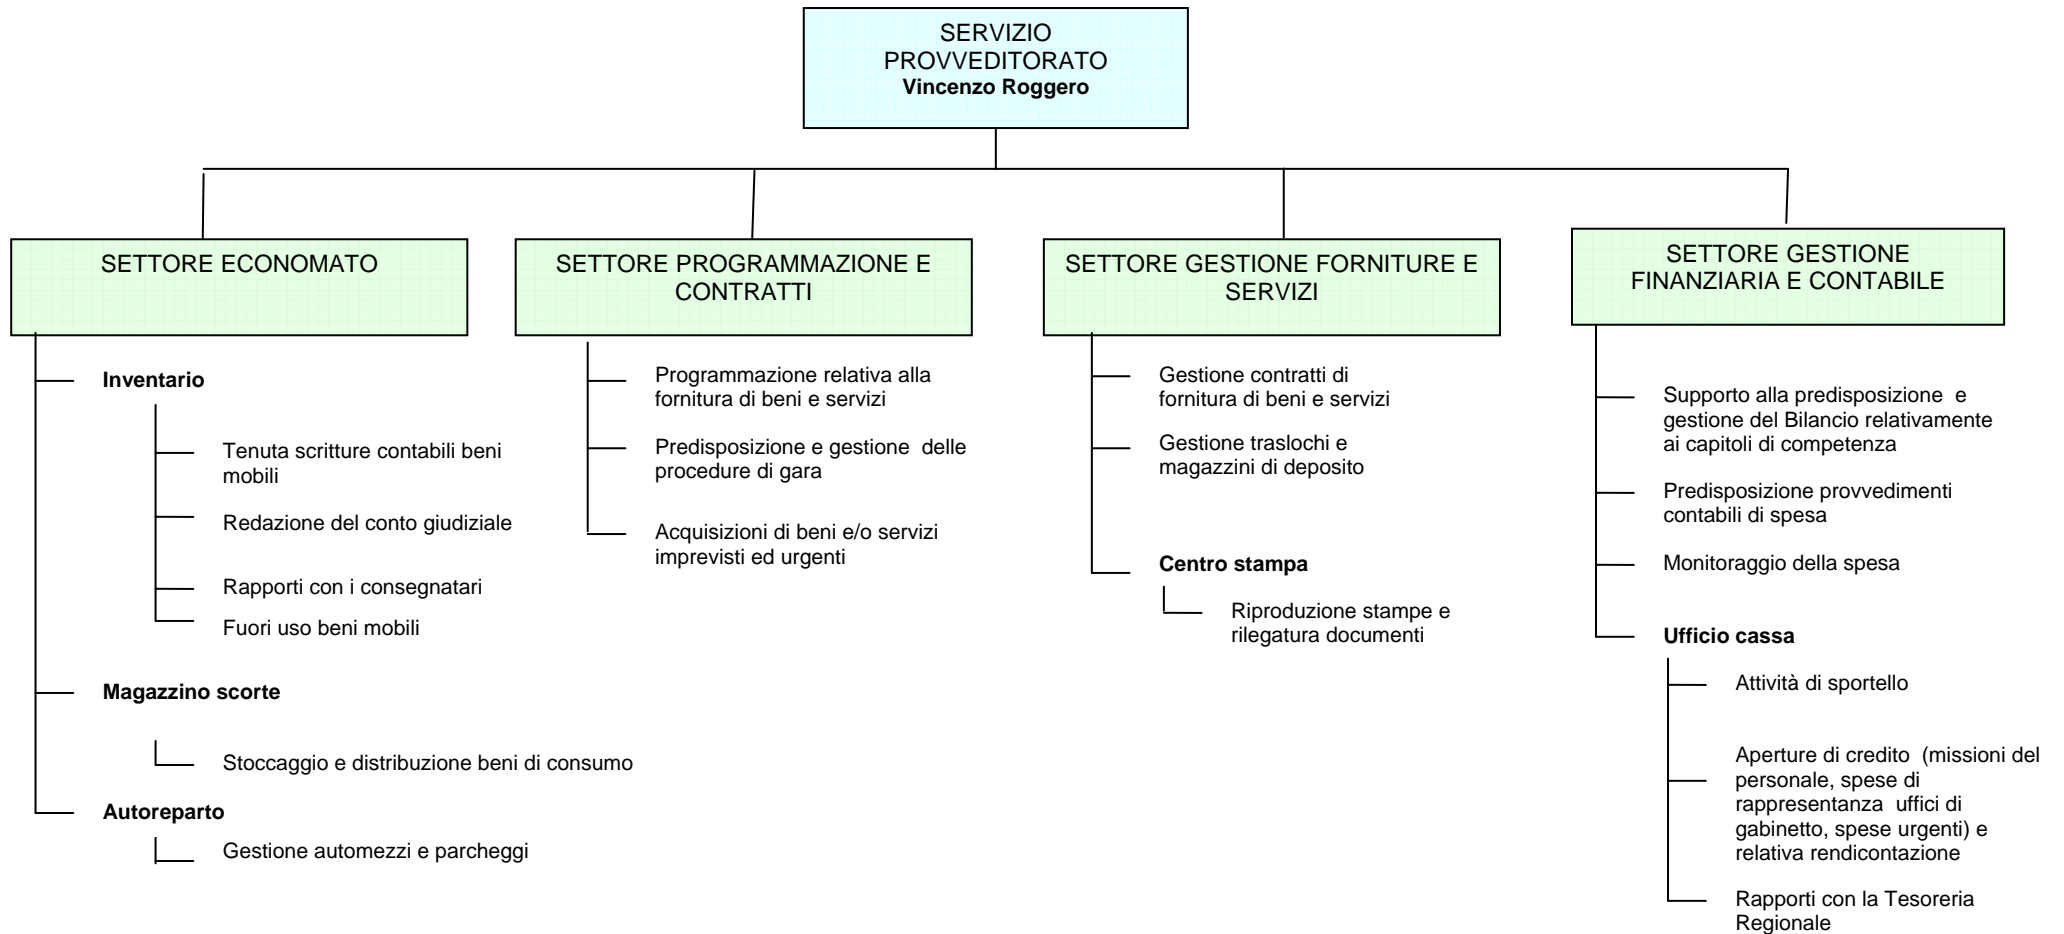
SERVIZIO PROVVEDITORATO
**Vincenzo Roggero**

SETTORE ECONOMATO

**Inventario**

Tenuta scritture contabili beni mobili

Redazione del conto giudiziale

Rapporti con i consegnatari

Fuori uso beni mobili

**Magazzino scorte**

Stoccaggio e distribuzione beni di consumo

**Autoreparto**

Gestione automezzi e parcheggi

SETTORE PROGRAMMAZIONE E CONTRATTI

Programmazione relativa alla fornitura di beni e servizi

Predisposizione e gestione delle procedure di gara

Acquisizioni di beni e/o servizi imprevisti ed urgenti

SETTORE GESTIONE FORNITURE E SERVIZI

Gestione contratti di fornitura di beni e servizi

Gestione traslochi e magazzini di deposito

**Centro stampa**

Riproduzione stampe e rilegatura documenti

SETTORE GESTIONE FINANZIARIA E CONTABILE

Supporto alla predisposizione e gestione del Bilancio relativamente ai capitoli di competenza

Predisposizione provvedimenti contabili di spesa

Monitoraggio della spesa

**Ufficio cassa**

Attività di sportello

Aperture di credito (missioni del personale, spese di rappresentanza uffici di gabinetto, spese urgenti) e relativa rendicontazione

Rapporti con la Tesoreria Regionale